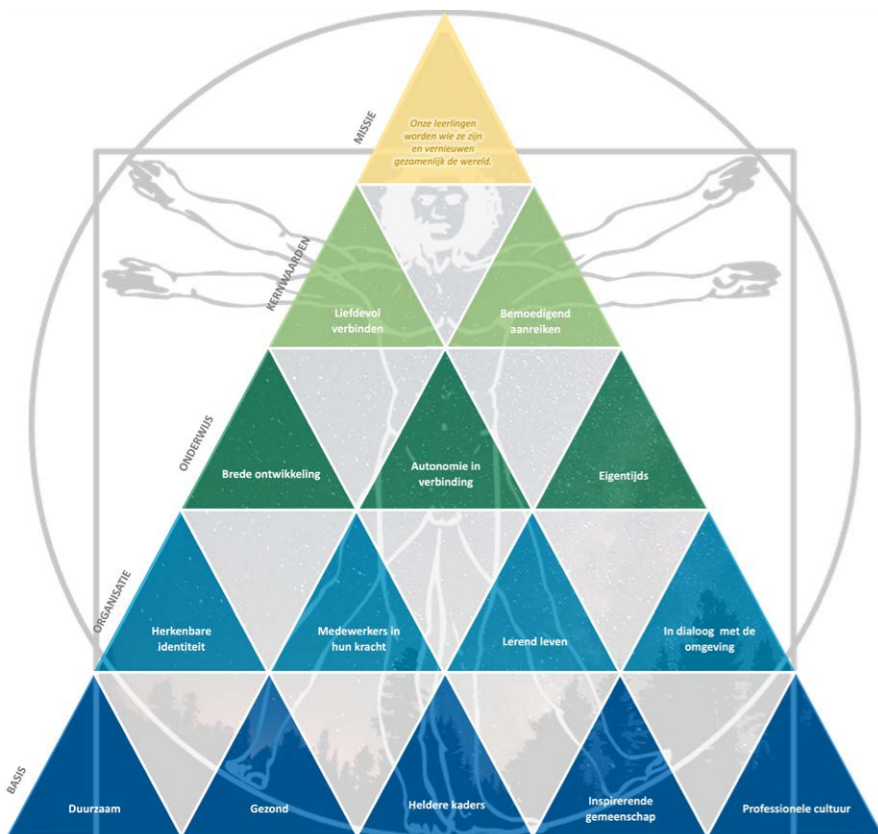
MISSIE

Onze leerlingen worden wie ze zijn en vernieuwen gezamenlijk de wereld.

KERNWAARDEN

Liefdevol verbinden

Bemoedigend aanreiken

ONDERWIJS

Brede ontwikkeling

Autonomie in verbinding

Eigentijds

ORGANISATIE

Herkenbare identiteit

Medewerkers in hun kracht

Lerend leven

In dialoog met de omgeving

BASIS

Duurzaam

Gezond

Heldere kaders

Inspirerende gemeenschap

Professionele cultuur